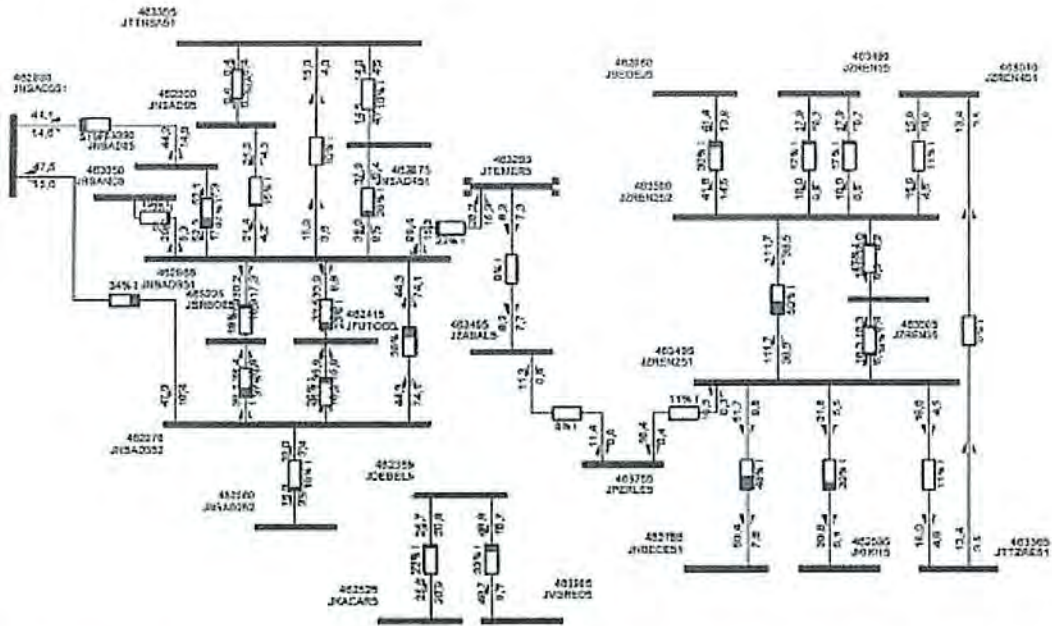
463305
JTTRSA51

462800
JNSAGG51

44,1
14,6

462300
JNSAD85

44,2
14,9

47,6
15,0

463050
JNSAN28

463060
JBEDEJ5

463495
JDRENS5

463010
JDREN451

463293
JTEMER5

462875
JNSAD451

463500
JDRENS2

462855
JNSAD351

34%

463205
JSRBOE5

462415
JFUTOG5

463465
JZABAL5

463435
JDREN251

463065
JZREN35

462370
JNSA2032

463755
JPERLE5

462380
JNSA0262

462355
JOEBEL5

463785
JNBECES1

462030
JKIKIS

463365
JTTZRE51

462525
JKACAR5

463665
JVDREC5